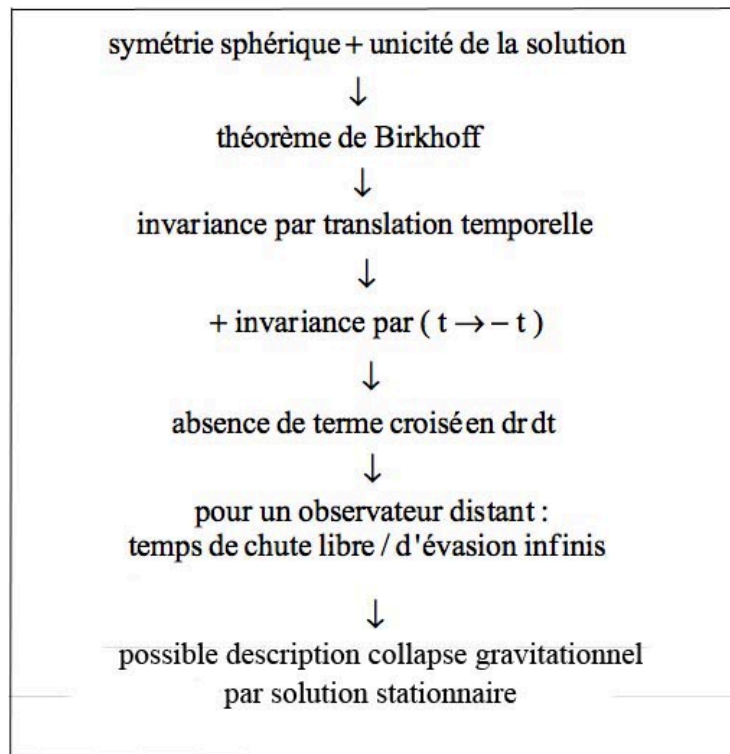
symétrie sphérique + unicité de la solution

↓

théorème de Birkhoff

↓

invariance par translation temporelle

↓

+ invariance par $(t \rightarrow -t)$

↓

absence de terme croisé en dr dt

↓

pour un observateur distant :
temps de chute libre / d'évasion infinis

↓

possible description collapse gravitationnel par solution stationnaire